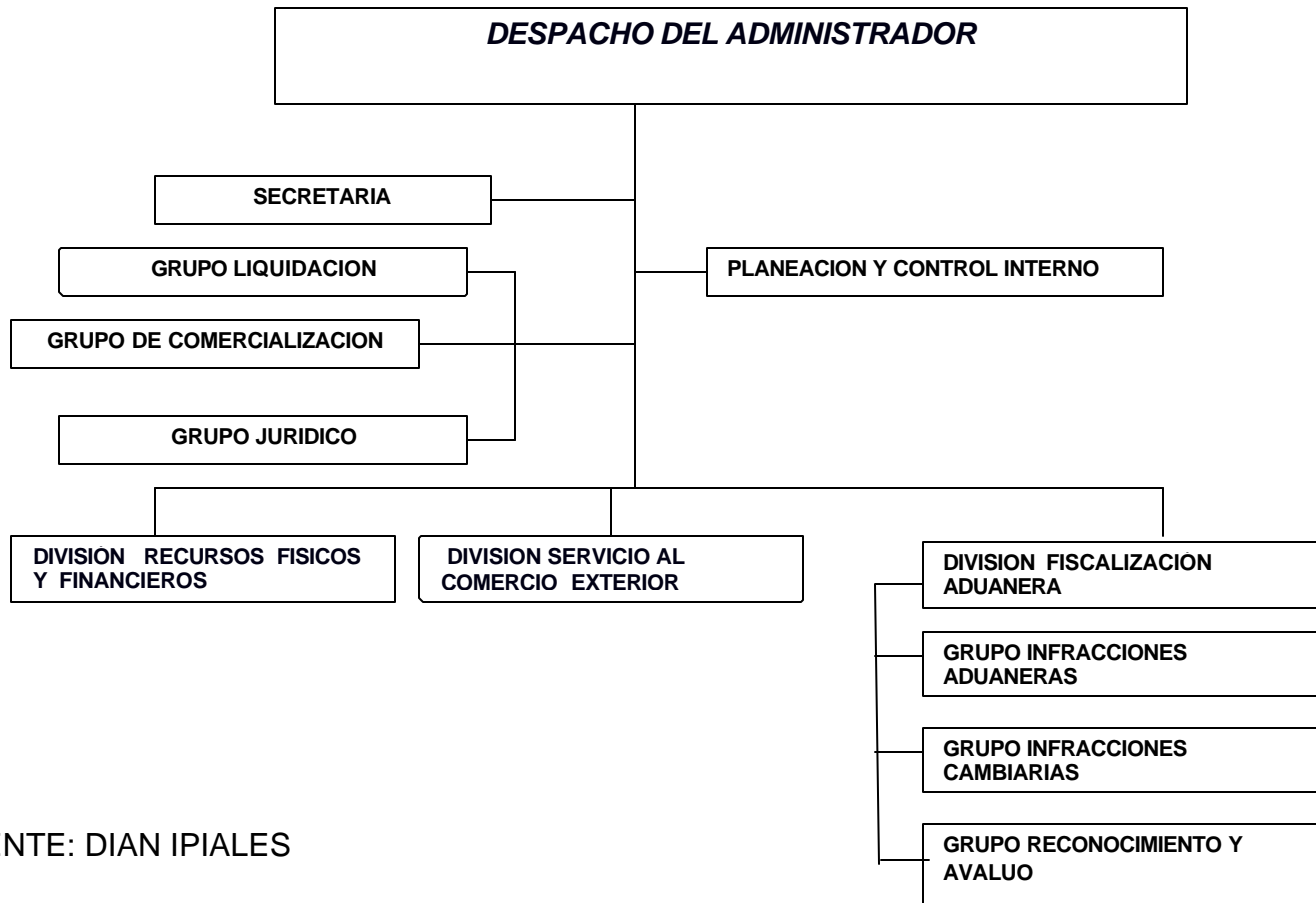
DESPACHO DEL ADMINISTRADOR

SECRETARIA

PLANEACION Y CONTROL INTERNO

GRUPO LIQUIDACION

GRUPO DE COMERCIALIZACION

GRUPO JURIDICO

DIVISION RECURSOS FISICOS Y FINANCIEROS

DIVISION SERVICIO AL COMERCIO EXTERIOR

DIVISION FISCALIZACION ADUANERA

GRUPO INFRACCIONES ADUANERAS

GRUPO INFRACCIONES CAMBIARIAS

GRUPO RECONOCIMIENTO Y AVALUO

NTE: DIAN IPIALES